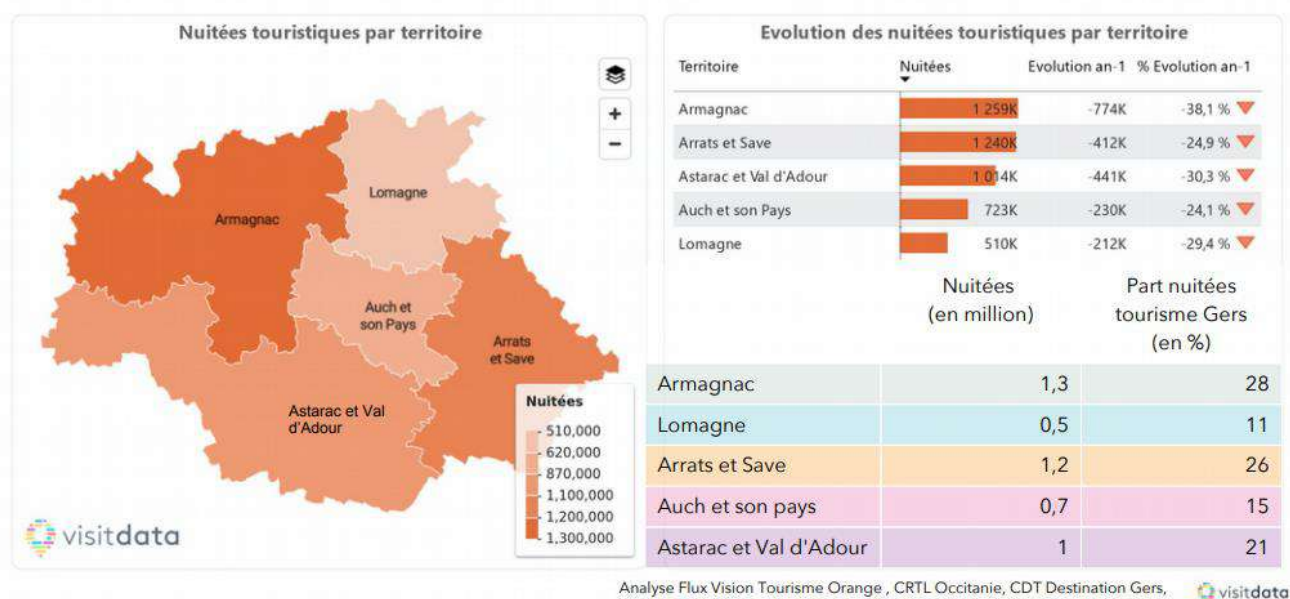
Nuitées touristiques par territoire

Lomagne
Armagnac
Auch et son Pays
Arrats et Save
Astarac et Val d'Adour

Nuitées
510,000
620,000
870,000
1,100,000
1,200,000
1,300,000

visitdata

Evolution des nuitées touristiques par territoire

| Territoire | Nuitées | Evolution an-1 | % Evolution an-1 |
|---|---|---|---|
| Armagnac | 1 259K | -774K | -38,1 % |
| Arrats et Save | 1 240K | -412K | -24,9 % |
| Astarac et Val d'Adour | 1 014K | -441K | -30,3 % |
| Auch et son Pays | 723K | -230K | -24,1 % |
| Lomagne | 510K | -212K | -29,4 % |

| | Nuitées (en million) | Part nuitées tourisme Gers (en %) |
|---|---|---|
| Armagnac | 1,3 | 28 |
| Lomagne | 0,5 | 11 |
| Arrats et Save | 1,2 | 26 |
| Auch et son pays | 0,7 | 15 |
| Astarac et Val d'Adour | 1 | 21 |

Analyse Flux Vision Tourisme Orange , CRTL Occitanie, CDT Destination Gers,
visitdata